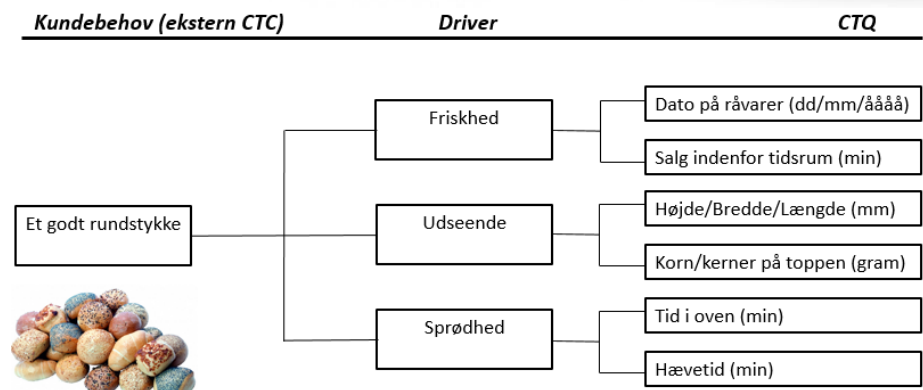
Kundebehov (ekstern CTC)

Driver

CTQ

Et godt rundstykke

Friskhed

Dato på råvarer (dd/mm/åååå)

Salg indenfor tidsrum (min)

Udseende

Højde/Bredde/Længde (mm)

Korn/kerner på toppen (gram)

Sprødhed

Tid i oven (min)

Hævetid (min)